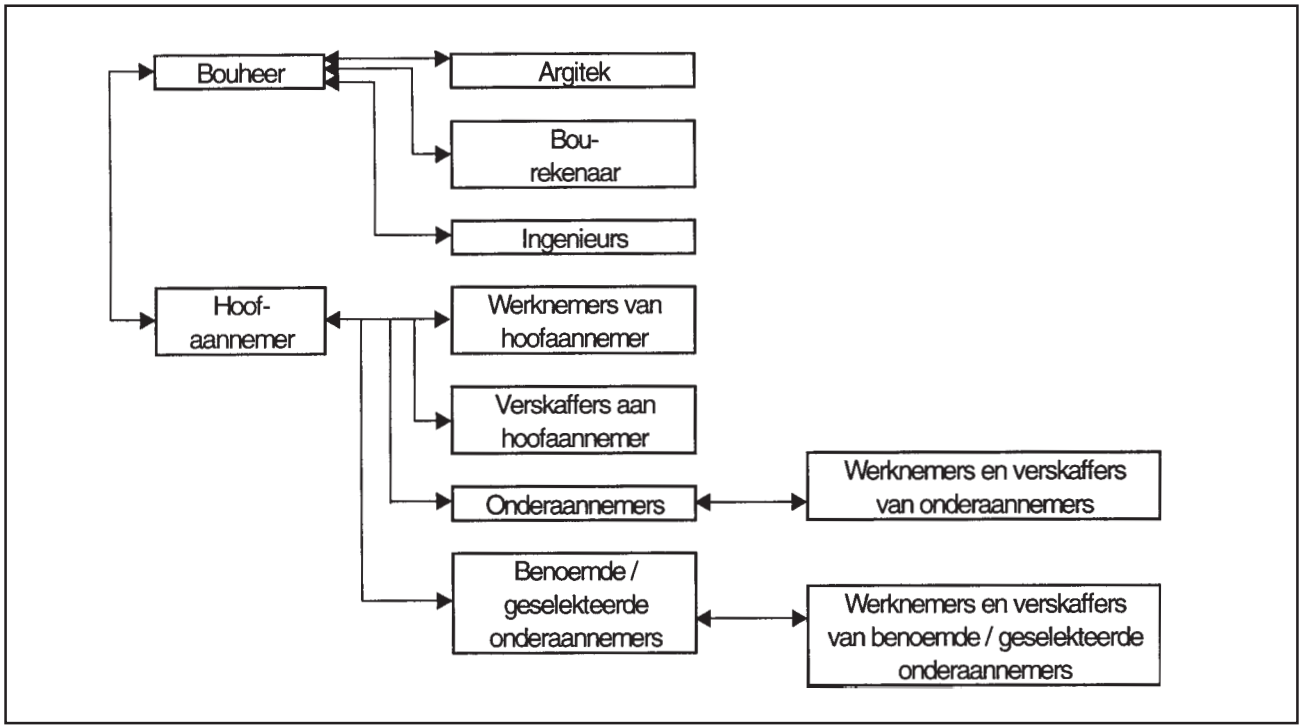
Bouheer

Argitek

Bourekenaar

Ingenieurs

Hoofaannemer

Werknemers van hoofaannemer

Verskaffers aan hoofaannemer

Onderaannemers

Werknemers en verskaffers van onderaannemers

Benoemde / geselekteerde onderaannemers

Werknemers en verskaffers van benoemde / geselekteerde onderaannemers